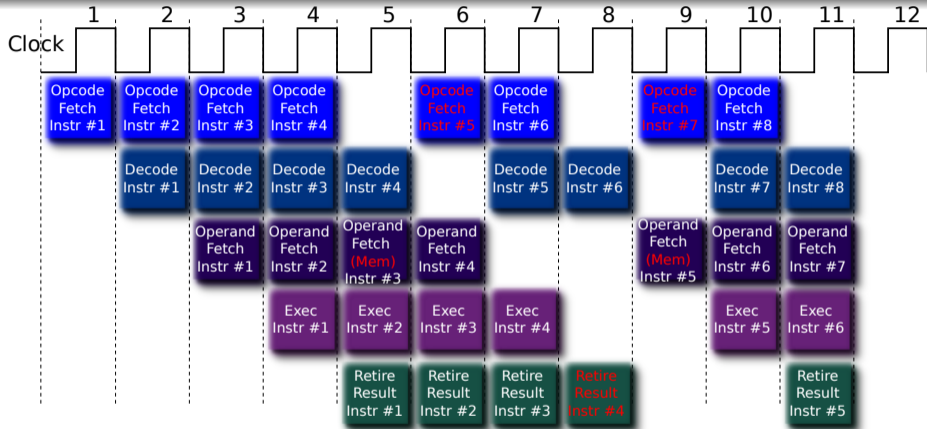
1 2 3 4 5 6 7 8 9 10 11 12

Clock

Opcode Fetch Instr #1

Opcode Fetch Instr #2

Opcode Fetch Instr #3

Opcode Fetch Instr #4

Opcode Fetch Instr #5

Opcode Fetch Instr #6

Opcode Fetch Instr #7

Opcode Fetch Instr #8

Decode Instr #1

Decode Instr #2

Decode Instr #3

Decode Instr #4

Decode Instr #5

Decode Instr #6

Decode Instr #7

Decode Instr #8

Operand Fetch Instr #1

Operand Fetch Instr #2

Operand Fetch (Mem) Instr #3

Operand Fetch Instr #4

Operand Fetch (Mem) Instr #5

Operand Fetch Instr #6

Operand Fetch Instr #7

Exec Instr #1

Exec Instr #2

Exec Instr #3

Exec Instr #4

Exec Instr #5

Exec Instr #6

Retire Result Instr #1

Retire Result Instr #2

Retire Result Instr #3

Retire Result Instr #4

Retire Result Instr #5